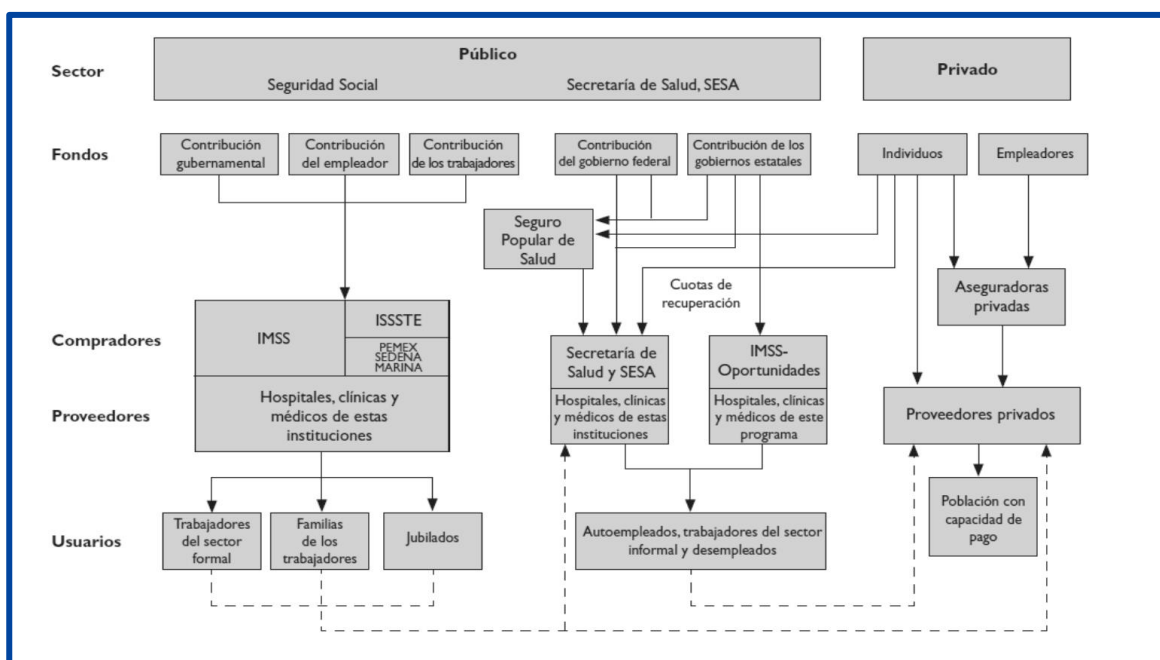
Sector

Público
Seguridad Social
Secretaría de Salud, SESA

Privado

Fondos

Contribución gubernamental

Contribución del empleador

Contribución de los trabajadores

Contribución del gobierno federal

Contribución de los gobiernos estatales

Individuos

Empleadores

Seguro Popular de Salud

Cuotas de recuperación

Aseguradoras privadas

Compradores

IMSS

ISSSTE

PEMEX
SEDENA
MARINA

Secretaría de Salud y SESA

IMSS-Oportunidades

Proveedores

Hospitales, clínicas y médicos de estas instituciones

Hospitales, clínicas y médicos de estas instituciones

Hospitales, clínicas y médicos de este programa

Proveedores privados

Usuarios

Trabajadores del sector formal

Familias de los trabajadores

Jubilados

Autoempleados, trabajadores del sector informal y desempleados

Población con capacidad de pago